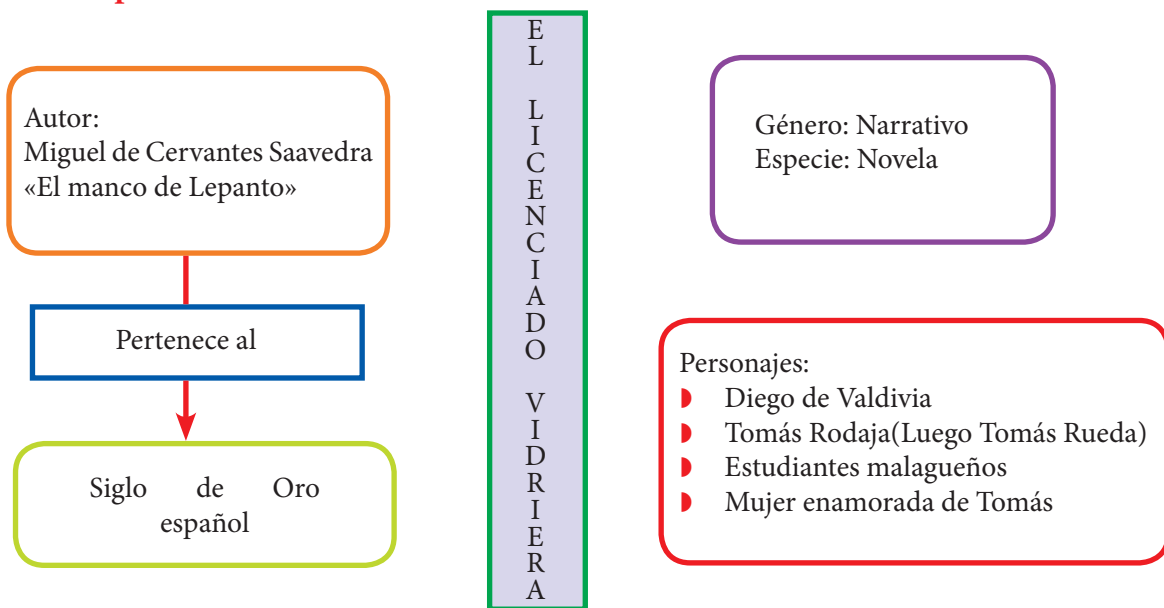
Autor:
Miguel de Cervantes Saavedra
«El manco de Lepanto»

Pertenece al

Siglo de Oro español

EL LICENCIADO VIDRIERA

Género: Narrativo
Especie: Novela

Personajes:
- Diego de Valdivia
- Tomás Rodaja(Luego Tomás Rueda)
- Estudiantes malagueños
- Mujer enamorada de Tomás